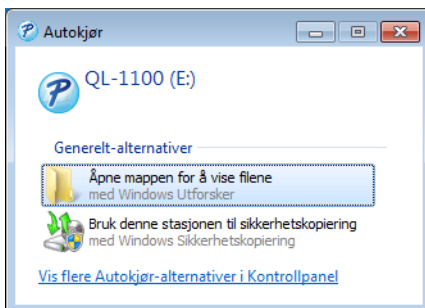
Autokjør

QL-1100 (E:)

Generelt-alternativer

Åpne mappen for å vise filene
med Windows Utforsker

Bruk denne stasjonen til sikkerhetskopiering
med Windows Sikkerhetskopiering

Vis flere Autokjør-alternativer i Kontrollpanel